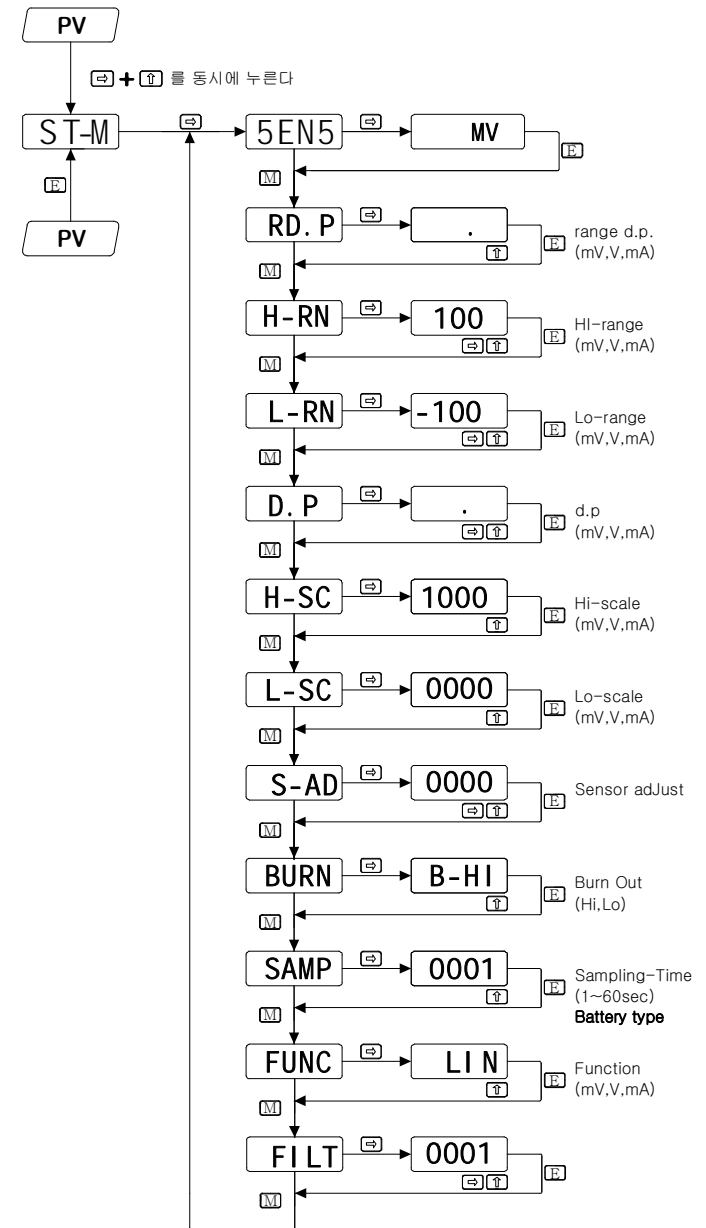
PV

⇨ + ⇧ 를 동시에 누른다

ST-M

⇨

5EN5

⇨

MV

E

E

PV

M

RD. P

⇨

.

⇧

E

range d.p. (mV,V,mA)

M

H-RN

⇨

100

⇨ ⇧

E

HI-range (mV,V,mA)

M

L-RN

⇨

-100

⇨ ⇧

E

Lo-range (mV,V,mA)

M

D. P

⇨

.

⇨ ⇧

E

d.p (mV,V,mA)

M

H-SC

⇨

1000

⇧

E

Hi-scale (mV,V,mA)

M

L-SC

⇨

0000

⇧

E

Lo-scale (mV,V,mA)

M

S-AD

⇨

0000

⇨ ⇧

E

Sensor adJust

M

BURN

⇨

B-HI

⇧

E

Burn Out (Hi,Lo)

M

SAMP

⇨

0001

⇧

E

Sampling-Time (1~60sec)

Battery type

M

FUNC

⇨

LIN

⇧

E

Function (mV,V,mA)

M

FILT

⇨

0001

⇨ ⇧

E

M